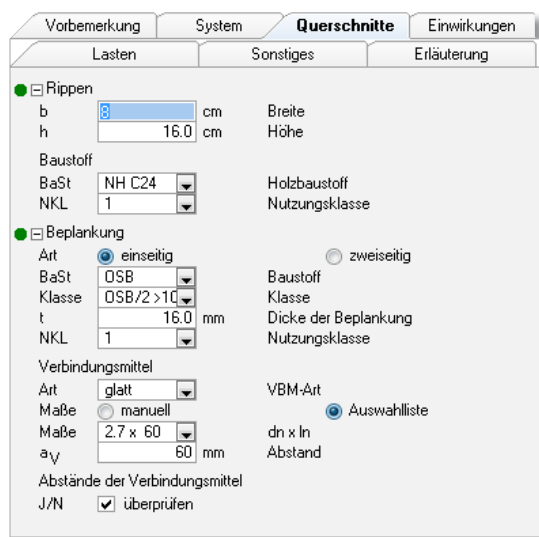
Vorbemerkung System Querschnitte Einwirkungen
Lasten Sonstiges Erläuterung

⊟ Rippen
b 8 cm Breite
h 16.0 cm Höhe

Baustoff
BaSt NH C24 Holzbaustoff
NKL 1 Nutzungsklasse

⊟ Beplankung
Art einseitig zweiseitig
BaSt OSB Baustoff
Klasse OSB/2 >10 Klasse
t 16.0 mm Dicke der Beplankung
NKL 1 Nutzungsklasse

Verbindungsmittel
Art glatt VBM-Art
Maße manuell Auswahlliste
Maße 2.7 x 60 dn x ln
$a_V$ 60 mm Abstand

Abstände der Verbindungsmittel
J/N überprüfen